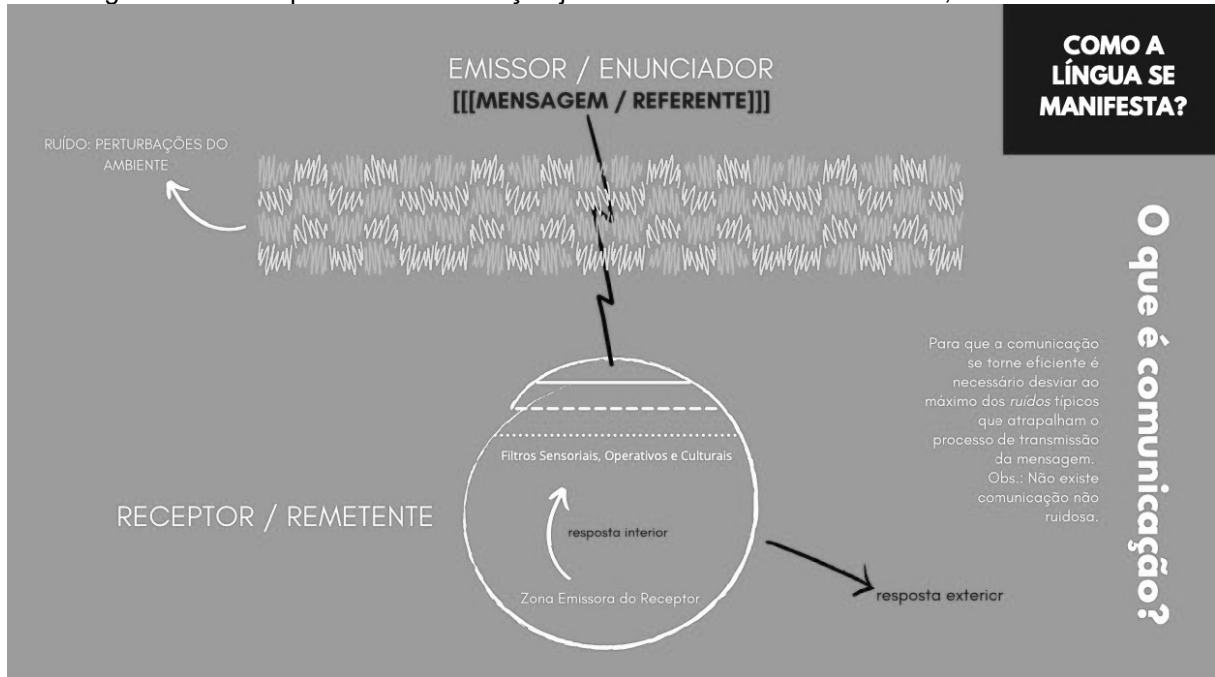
EMISSOR / ENUNCIADOR
[[[MENSAGEM / REFERENTE]]]

COMO A LÍNGUA SE MANIFESTA?

RUÍDO: PERTURBAÇÕES DO AMBIENTE

O que é comunicação?

Para que a comunicação se torne eficiente é necessário desviar ao máximo dos *ruídos* típicos que atrapalham o processo de transmissão da mensagem.
Obs.: Não existe comunicação não ruidosa.

Filtros Sensoriais, Operativos e Culturais

RECEPTOR / REMETENTE

resposta interior

Zona Emissora do Receptor

resposta exterior